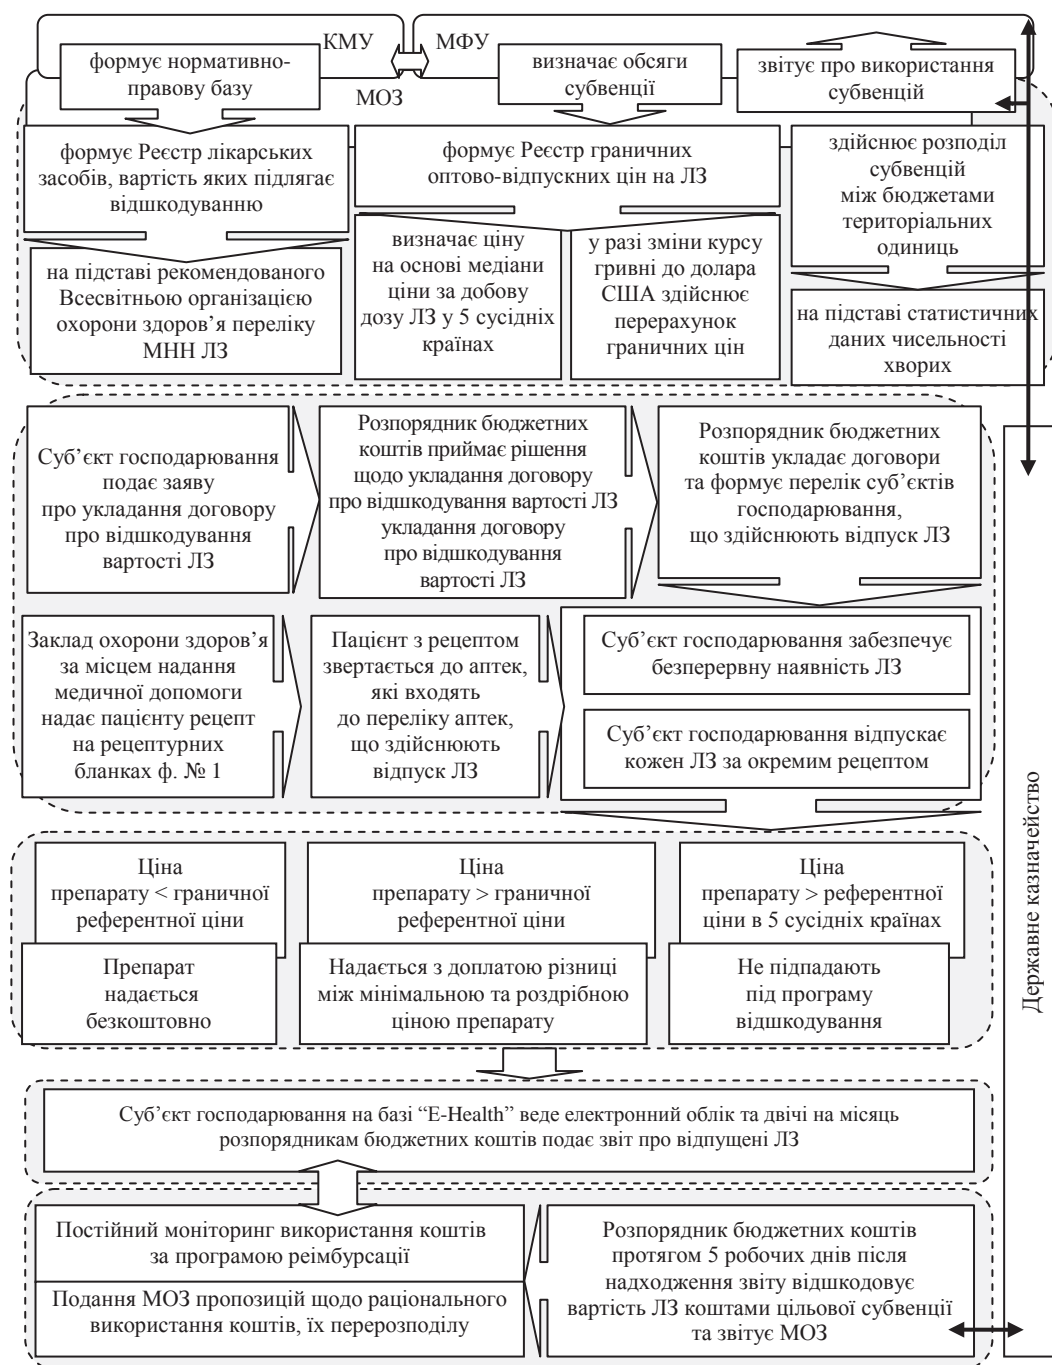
КМУ

МФУ

формує нормативно-правову базу

визначає обсяги субвенції

звітує про використання субвенцій

МОЗ

формує Реєстр лікарських засобів, вартість яких підлягає відшкодуванню

формує Реєстр граничних оптово-відпускних цін на ЛЗ

здійснює розподіл субвенцій між бюджетами територіальних одиниць

на підставі рекомендованого Всесвітньою організацією охорони здоров'я переліку МНН ЛЗ

визначає ціну на основі медіани ціни за добову дозу ЛЗ у 5 сусідніх країнах

у разі зміни курсу гривні до долара США здійснює перерахунок граничних цін

на підставі статистичних даних чисельності хворих

Суб'єкт господарювання подає заяву про укладання договору про відшкодування вартості ЛЗ

Розпорядник бюджетних коштів приймає рішення щодо укладання договору про відшкодування вартості ЛЗ укладання договору про відшкодування вартості ЛЗ

Розпорядник бюджетних коштів укладає договори та формує перелік суб'єктів господарювання, що здійснюють відпуск ЛЗ

Заклад охорони здоров'я за місцем надання медичної допомоги надає пацієнту рецепт на рецептурних бланках ф. № 1

Пацієнт з рецептом звертається до аптек, які входять до переліку аптек, що здійснюють відпуск ЛЗ

Суб'єкт господарювання забезпечує безперервну наявність ЛЗ

Суб'єкт господарювання відпускає кожен ЛЗ за окремим рецептом

Ціна препарату < граничної референтної ціни

Ціна препарату > граничної референтної ціни

Ціна препарату > референтної ціни в 5 сусідніх країнах

Препарат надається безкоштовно

Надається з доплатою різниці між мінімальною та роздрібною ціною препарату

Не підпадають під програму відшкодування

Суб'єкт господарювання на базі "E-Health" веде електронний облік та двічі на місяць розпорядникам бюджетних коштів подає звіт про відпущені ЛЗ

Постійний моніторинг використання коштів за програмою реімбурсації

Подання МОЗ пропозицій щодо раціонального використання коштів, їх перерозподілу

Розпорядник бюджетних коштів протягом 5 робочих днів після надходження звіту відшкодовує вартість ЛЗ коштами цільової субвенції та звітує МОЗ

Державне казначейство